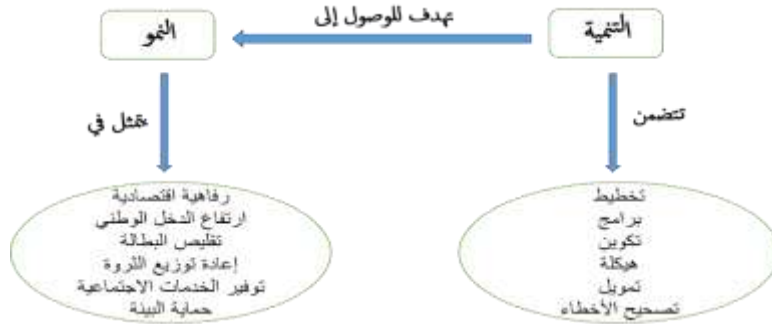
التنمية

تهدف للوصول إلى

النمو

تتضمن

تخطيط
برامج
تكوين
هيكلة
تمويل
تصحيح الأخطاء

تتمثل في

رفاهية اقتصادية
ارتفاع الدخل الوطني
تقليص البطالة
إعادة توزيع الثروة
توفير الخدمات الاجتماعية
حماية البيئة